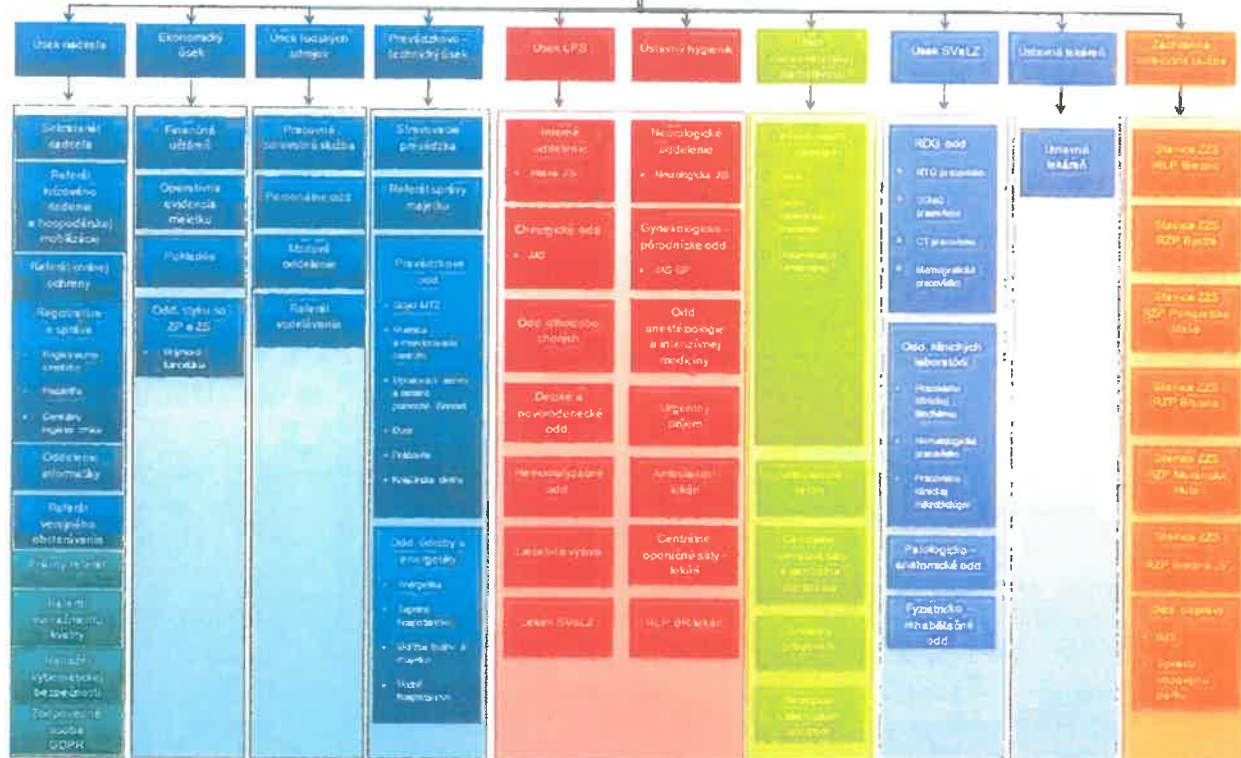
Úsek riaditeľa

Sekretariát riaditeľa

Referát krízového riadenia a hospodárskej mobilizácie

Referát civilnej ochrany

Registratúra a spisová

Registratúrne stredisko

Podateľňa

Centrálny register zmlúv

Oddelenie informatiky

Referát verejného obstarávania

Právny referát

Referát manažérstva kvality

Referát vybavovacej bezpečnosti

Zodpovedná osoba GDPR

Ekonomický úsek

Finančná učtáreň

Operatívna evidencia majetku

Pokladnica

Odd. styku so ZP a ZS

Hlavná fakturácia

Úsek ľudských zdrojov

Pracovná personálna služba

Personálne odd.

Mzdové oddelenie

Referát vzdelávania

Prevádzkovo - technický úsek

Stravovacia prevádzka

Referát správy majetku

Prevádzkové odd.

Sklad MTZ

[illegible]

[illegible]

Dom

Práčovňa

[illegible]

Odd. údržby a energetiky

Energetika

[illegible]

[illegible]

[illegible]

Úsek LPS

Interné oddelenie

Interná JIS

Chirurgické odd.

JIS

Odd. dlhodobo chorých

Detské a novorodenecké odd.

Hemodialyzačné odd.

Lekárska výdaj

Lekári SVaLZ

Ústavný hygienik

Neurologické oddelenie

Neurologická JIS

Gynekologicko - pôrodnícke odd.

JIS GP

Odd. anestéziológie a intenzívnej medicíny

Urgentný príjem

Ambulancie lekári

Centrálne operačné sály - lekári

RLP, BR lekári

Úsek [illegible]

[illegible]

Úsek SVaLZ

RDG odd.

RTG pracovisko

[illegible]

CT pracovisko

Mamografické pracovisko

Odd. klinických laboratórií

Pracovisko klinickej biochémie

Hematologické pracovisko

Pracovisko klinickej mikrobiológie

Patologicko - anatomické odd.

Fyziatricko - rehabilitačné odd.

Ústavná lekáreň

Ústavná lekáreň

Záchranná zdravotná služba

Stanica ZZS RLP Brezno

Stanica ZZS RZP Brezno

Stanica ZZS RZP Pohronská Polhora

Stanica ZZS RZP Brusno

Stanica ZZS RZP Nemecká Hutka

Stanica ZZS RZP Brezno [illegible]

Odd. dopravy

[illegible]

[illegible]